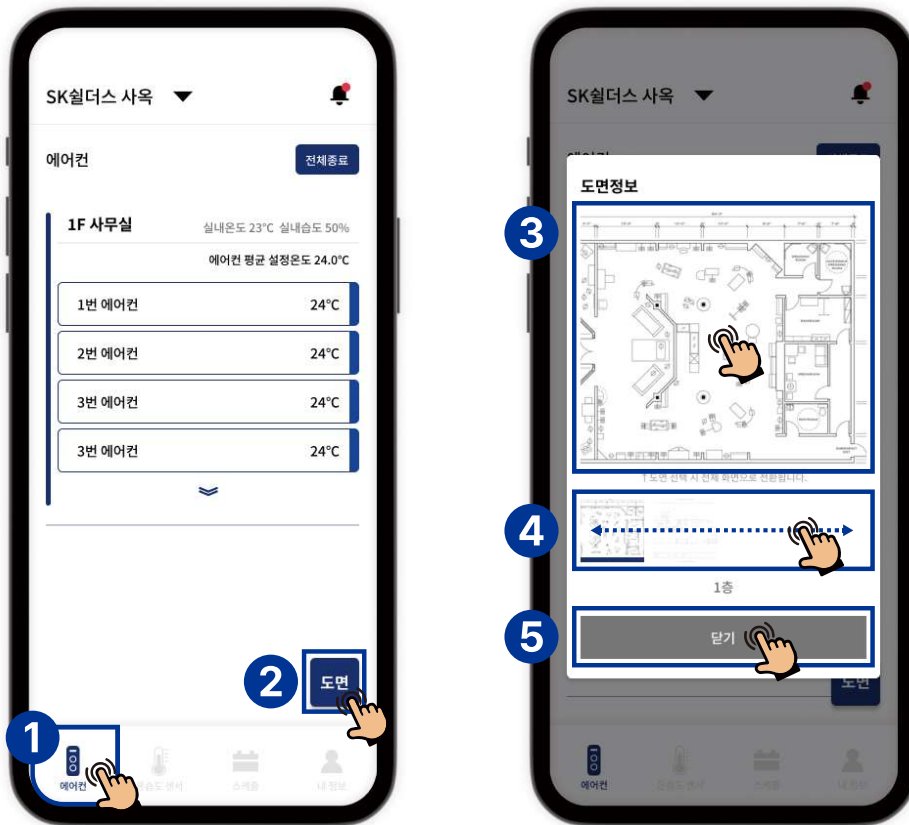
SK쉴더스 사옥

에어컨

전체종료

1F 사무실

실내온도 23°C 실내습도 50%

에어컨 평균 설정온도 24.0°C

1번 에어컨 24°C

2번 에어컨 24°C

3번 에어컨 24°C

3번 에어컨 24°C

2

도면

1

에어컨

온습도 센서

스케줄

내 정보

SK쉴더스 사옥

도면정보

3

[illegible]

4

1층

5

닫기

도면

에어컨

온습도 센서

스케줄

내 정보